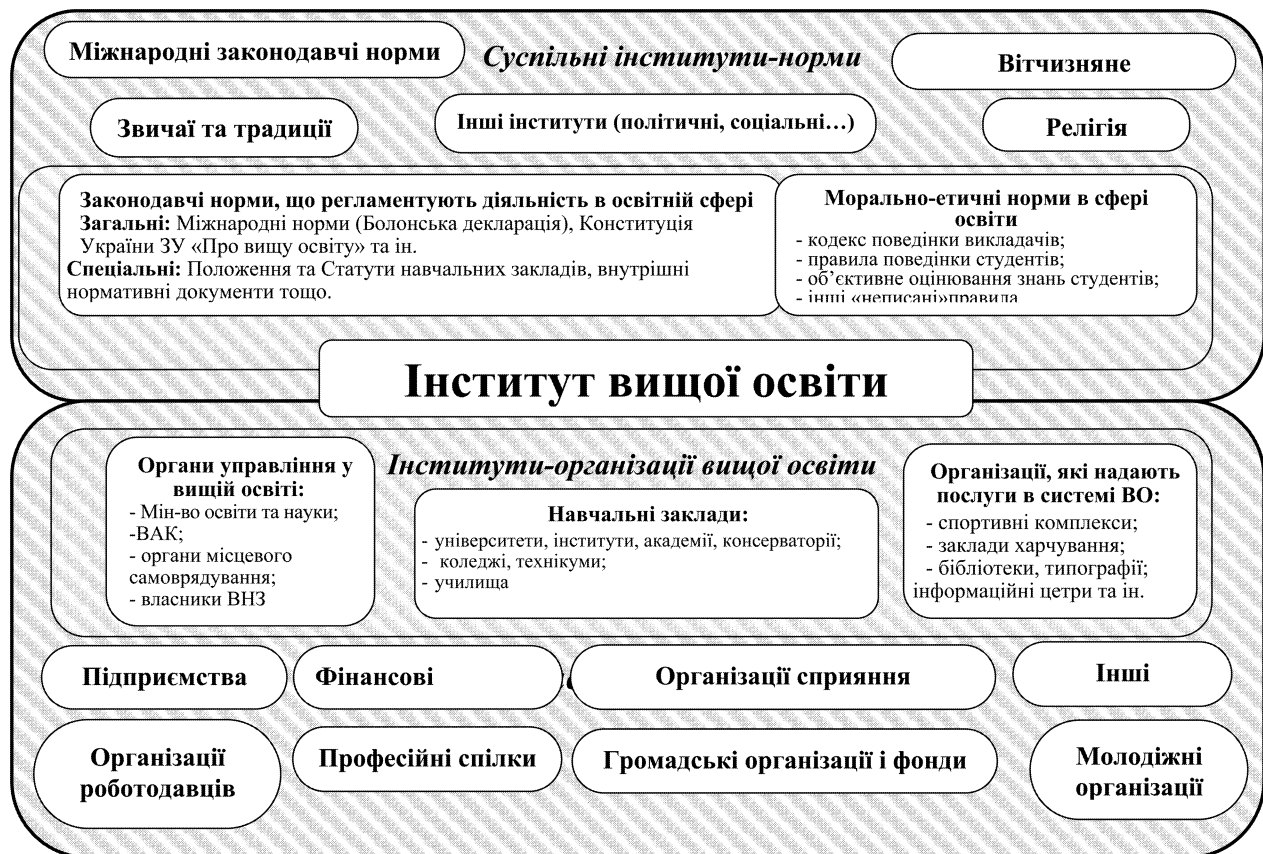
Міжнародні законодавчі норми

Суспільні інститути-норми

Вітчизняне

Звичаї та традиції

Інші інститути (політичні, соціальні…)

Релігія

Законодавчі норми, що регламентують діяльність в освітній сфері
Загальні: Міжнародні норми (Болонська декларація), Конституція України ЗУ «Про вищу освіту» та ін.
Спеціальні: Положення та Статути навчальних закладів, внутрішні нормативні документи тощо.

Морально-етичні норми в сфері освіти
- кодекс поведінки викладачів;
- правила поведінки студентів;
- об'єктивне оцінювання знань студентів;
- інші «неписані»правила

Інститут вищої освіти

Органи управління у вищій освіті:
- Мін-во освіти та науки;
-ВАК;
- органи місцевого самоврядування;
- власники ВНЗ

Інститути-організації вищої освіти

Навчальні заклади:
- університети, інститути, академії, консерваторії;
- коледжі, технікуми;
- училища

Організації, які надають послуги в системі ВО:
- спортивні комплекси;
- заклади харчування;
- бібліотеки, типографії;
інформаційні цетри та ін.

Підприємства

Фінансові

Організації сприяння

Інші

Організації роботодавців

Професійні спілки

Громадські організації і фонди

Молодіжні організації